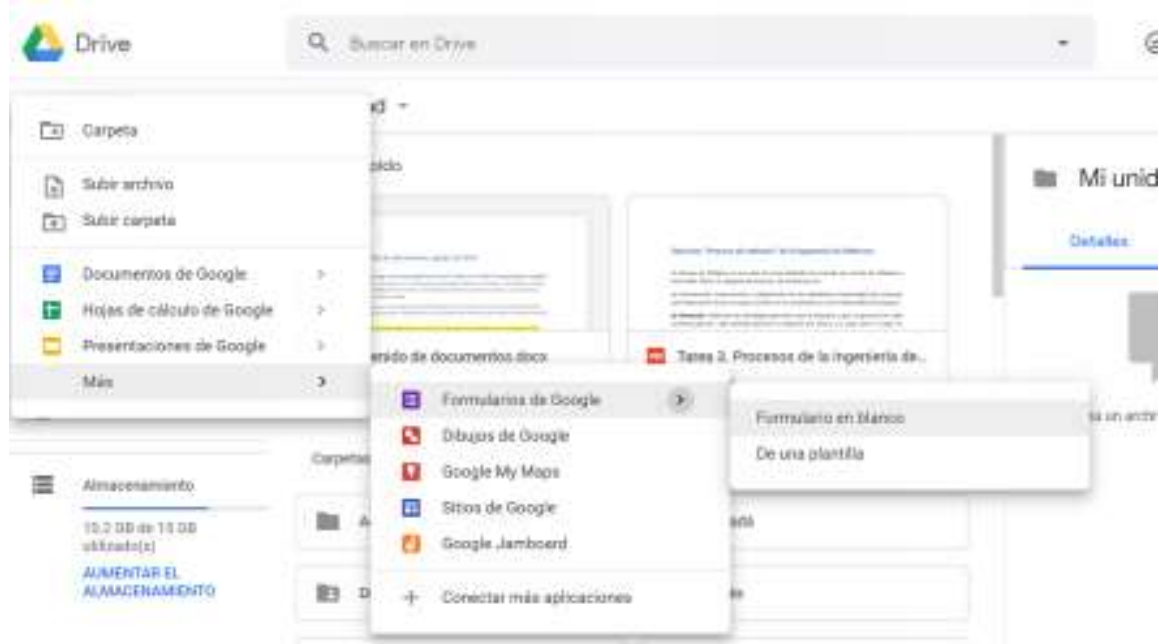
Drive

Buscar en Drive

Carpeta

Subir archivo

Subir carpeta

Documentos de Google

Hojas de cálculo de Google

Presentaciones de Google

Más

d

pido

enido de documentos docx

Tarea 2. Procesos de la ingeniería de...

Mi unid

Detalles

Formularios de Google

Dibujos de Google

Google My Maps

Sitios de Google

Google Jamboard

Conectar más aplicaciones

Formulario en blanco

De una plantilla

a un archi

Carpetas

Almacenamiento

10,2 GB de 15 GB utilizado(s)

AUMENTAR EL ALMACENAMIENTO